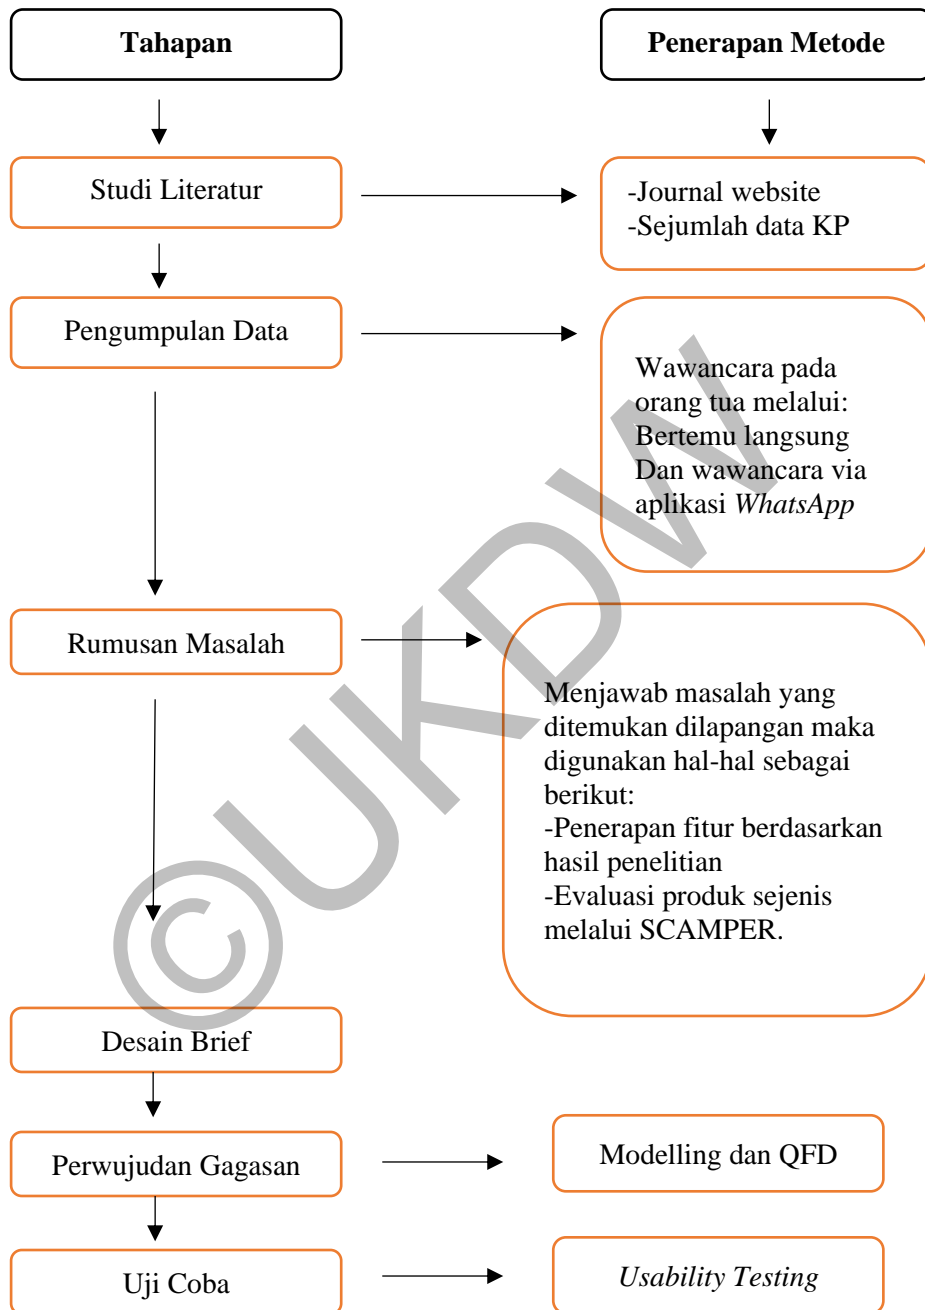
**Tahapan**

**Penerapan Metode**

Studi Literatur

-Journal website
-Sejumlah data KP

Pengumpulan Data

Wawancara pada orang tua melalui: Bertemu langsung Dan wawancara via aplikasi *WhatsApp*

Rumusan Masalah

Menjawab masalah yang ditemukan dilapangan maka digunakan hal-hal sebagai berikut:
-Penerapan fitur berdasarkan hasil penelitian
-Evaluasi produk sejenis melalui SCAMPER.

Desain Brief

Perwujudan Gagasan

Modelling dan QFD

Uji Coba

*Usability Testing*

©UKDW